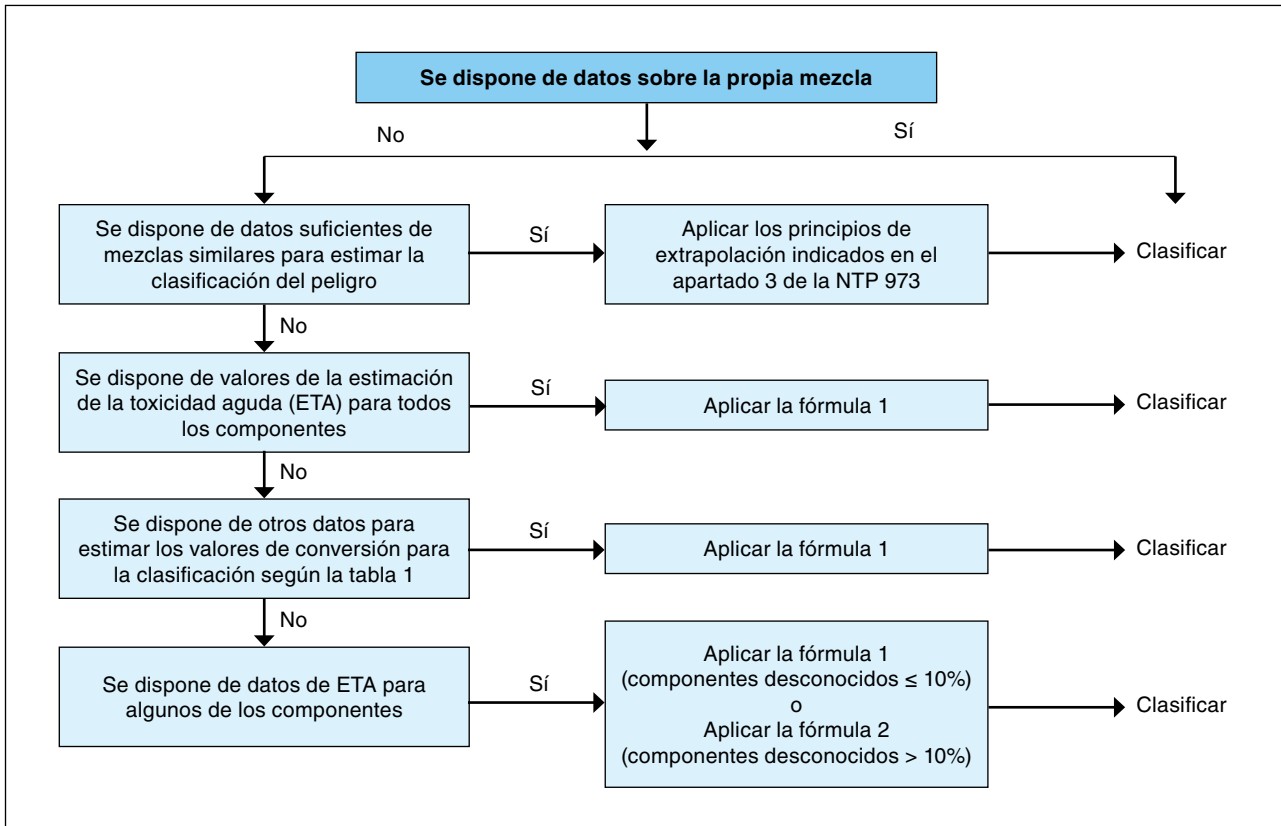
Se dispone de datos sobre la propia mezcla

No

Sí

Se dispone de datos suficientes de mezclas similares para estimar la clasificación del peligro

Sí

Aplicar los principios de extrapolación indicados en el apartado 3 de la NTP 973

Clasificar

No

Se dispone de valores de la estimación de la toxicidad aguda (ETA) para todos los componentes

Sí

Aplicar la fórmula 1

Clasificar

No

Se dispone de otros datos para estimar los valores de conversión para la clasificación según la tabla 1

Sí

Aplicar la fórmula 1

Clasificar

No

Se dispone de datos de ETA para algunos de los componentes

Sí

Aplicar la fórmula 1 (componentes desconocidos ≤ 10%) o Aplicar la fórmula 2 (componentes desconocidos > 10%)

Clasificar